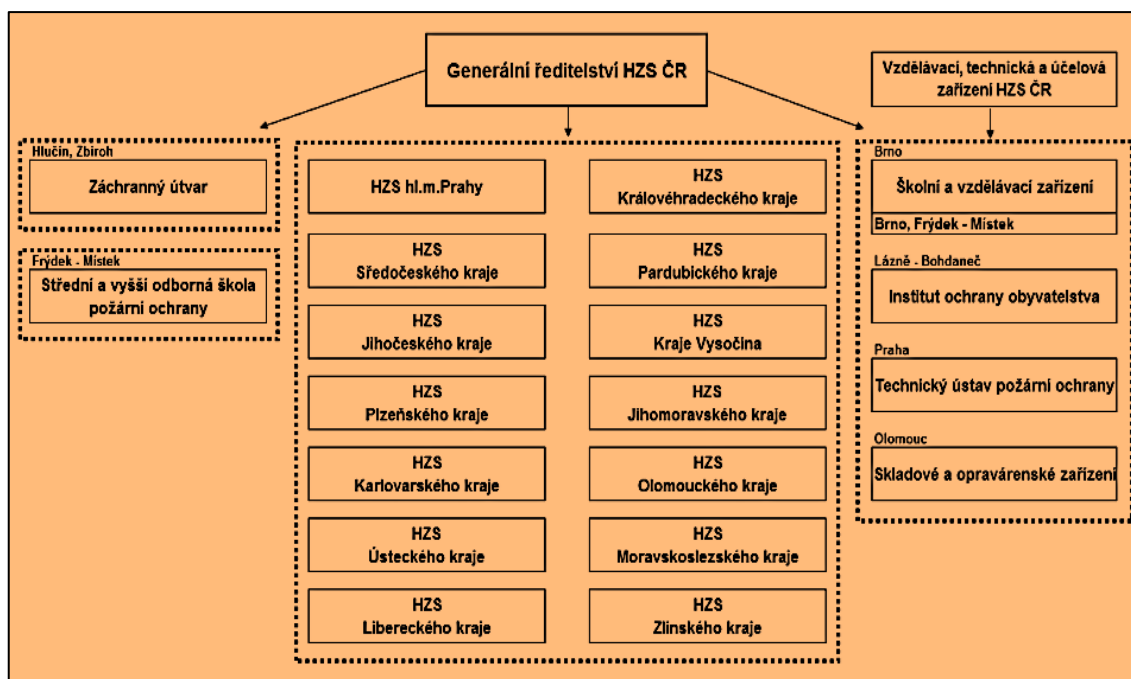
Generální ředitelství HZS ČR

Vzdělávací, technická a účelová zařízení HZS ČR

Hlučín, Zbiroh
Záchranný útvar

Frýdek - Místek
Střední a vyšší odborná škola požární ochrany

HZS hl.m.Prahy

HZS Královéhradeckého kraje

HZS Středočeského kraje

HZS Pardubického kraje

HZS Jihočeského kraje

HZS Kraje Vysočina

HZS Plzeňského kraje

HZS Jihomoravského kraje

HZS Karlovarského kraje

HZS Olomouckého kraje

HZS Ústeckého kraje

HZS Moravskoslezského kraje

HZS Libereckého kraje

HZS Zlínského kraje

Brno
Školní a vzdělávací zařízení
Brno, Frýdek - Místek

Lázně - Bohdaneč
Institut ochrany obyvatelstva

Praha
Technický ústav požární ochrany

Olomouc
Skladové a opravárenské zařízení